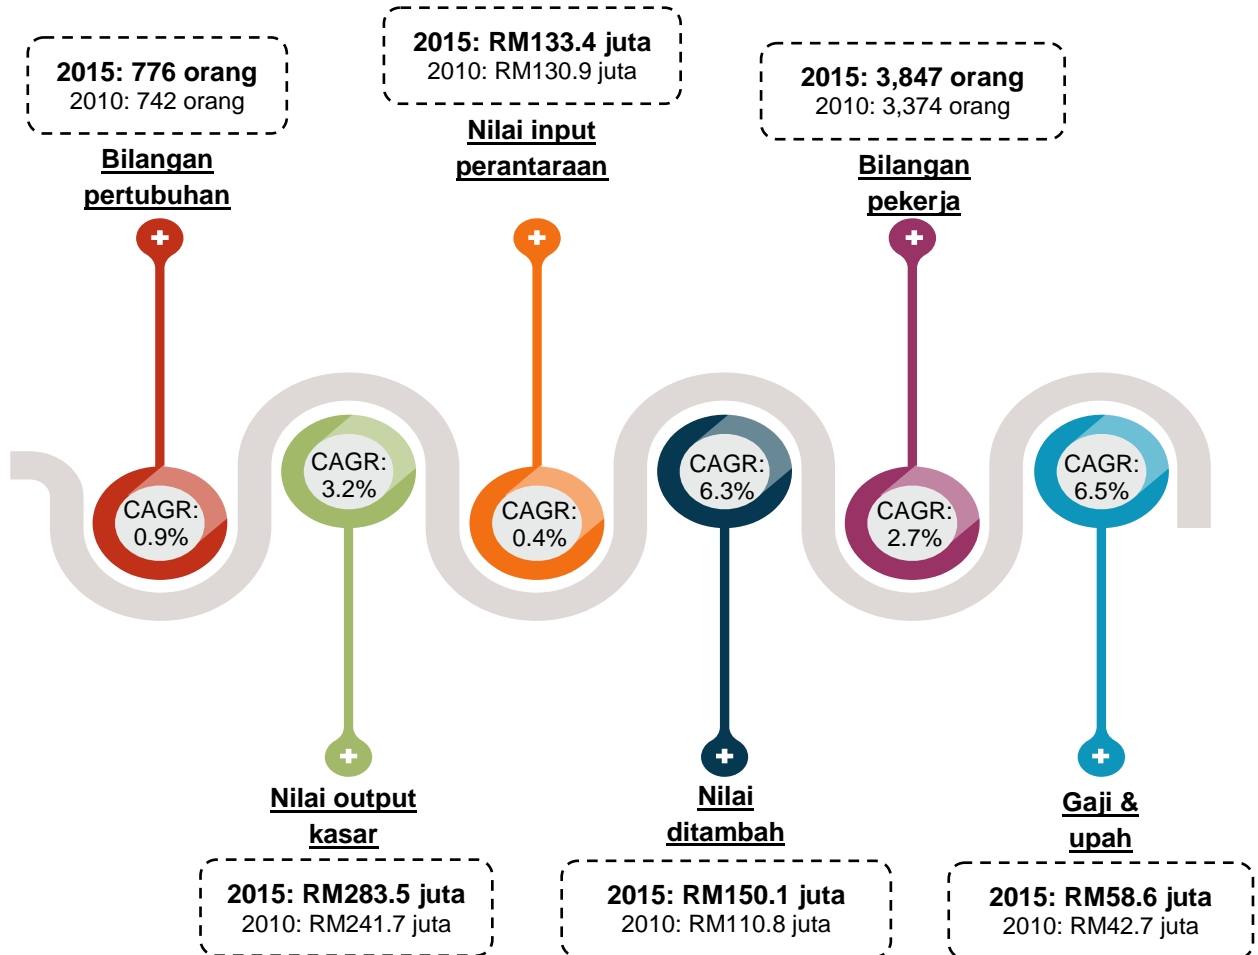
2015: 776 orang
2010: 742 orang

Bilangan pertubuhan

2015: RM133.4 juta
2010: RM130.9 juta

Nilai input perantaraan

2015: 3,847 orang
2010: 3,374 orang

Bilangan pekerja

CAGR: 0.9%

CAGR: 3.2%

CAGR: 0.4%

CAGR: 6.3%

CAGR: 2.7%

CAGR: 6.5%

Nilai output kasar

2015: RM283.5 juta
2010: RM241.7 juta

Nilai ditambah

2015: RM150.1 juta
2010: RM110.8 juta

Gaji & upah

2015: RM58.6 juta
2010: RM42.7 juta